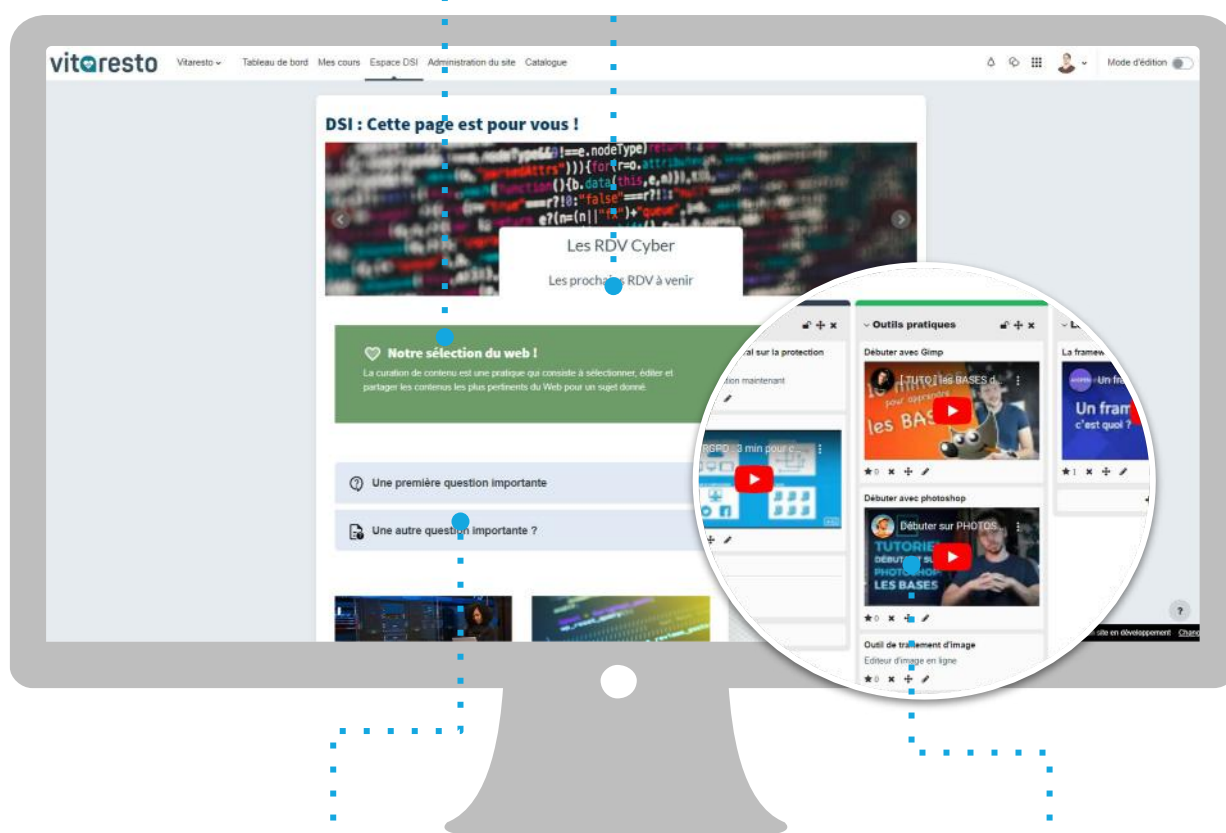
vitaresto Vitaresto Tableau de bord Mes cours Espace DSI Administration du site Catalogue Mode d'édition

DSI : Cette page est pour vous !

Les RDV Cyber

Les prochains RDV à venir

Notre sélection du web !

La curation de contenu est une pratique qui consiste à sélectionner, éditer et partager les contenus les plus pertinents du Web pour un sujet donné.

Une première question importante

Une autre question importante ?

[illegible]al sur la protection

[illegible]tion maintenant

RGPD : 3 min pour c...

Outils pratiques

Débuter avec Gimp

[TUTO] les BASES d...

les BAS

Débuter avec photoshop

Débuter sur PHOTOS...

TUTORIEL DÉBUTER SUR PHOTOSHOP LES BASES

Outil de traitement d'image

Editeur d'image en ligne

La framew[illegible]

Un fra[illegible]

Un fram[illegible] c'est quoi ?

?

site en développement Chang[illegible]